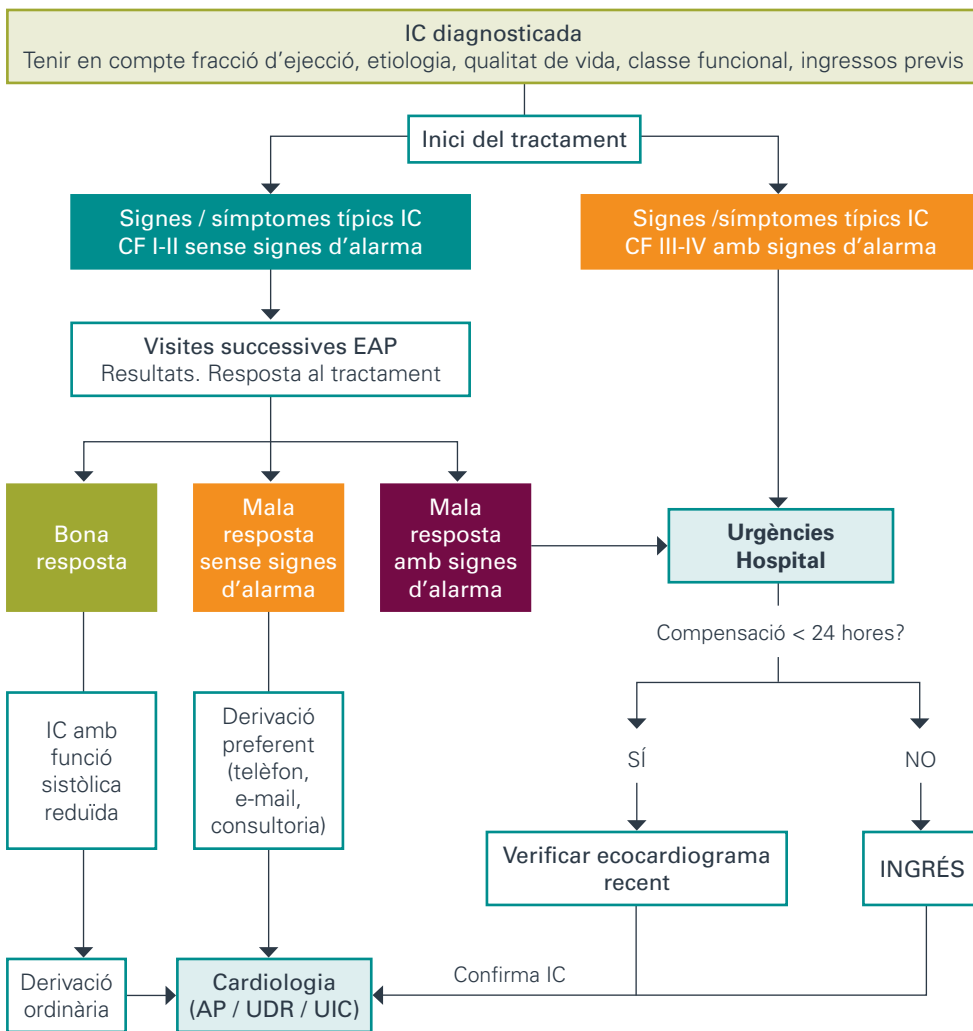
IC diagnosticada
Tenir en compte fracció d'ejecció, etiologia, qualitat de vida, classe funcional, ingressos previs

Inici del tractament

Signes / símptomes típics IC
CF I-II sense signes d'alarma

Signes /símptomes típics IC
CF III-IV amb signes d'alarma

Visites successives EAP
Resultats. Resposta al tractament

Bona resposta

Mala resposta sense signes d'alarma

Mala resposta amb signes d'alarma

Urgències Hospital

Compensació < 24 hores?

IC amb funció sistòlica reduïda

Derivació preferent (telèfon, e-mail, consultoria)

SÍ

NO

Verificar ecocardiograma recent

INGRÉS

Derivació ordinària

Cardiologia
(AP / UDR / UIC)

Confirma IC